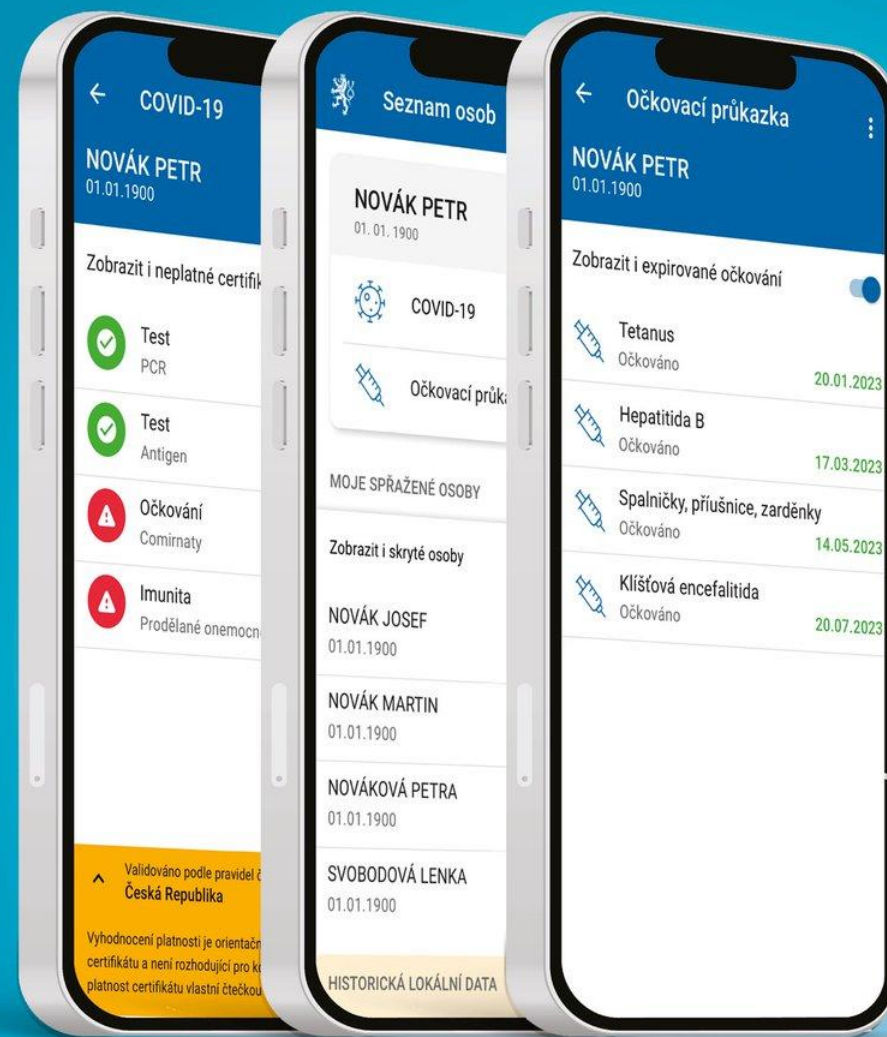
COVID-19

NOVÁK PETR
01.01.1900

Zobrazit i neplatné certifik

Test
PCR

Test
Antigen

Očkování
Comirnaty

Imunita
Prodělané onemocn

Validováno podle pravidel č
Česká Republika

Vyhodnocení platnosti je orientačn certifikátu a není rozhodující pro k platnost certifikátu vlastní čtečkou

Seznam osob

NOVÁK PETR
01. 01. 1900

COVID-19

Očkovací průk

MOJE SPŘAŽENÉ OSOBY

Zobrazit i skryté osoby

NOVÁK JOSEF
01.01.1900

NOVÁK MARTIN
01.01.1900

NOVÁKOVÁ PETRA
01.01.1900

SVOBODOVÁ LENKA
01.01.1900

HISTORICKÁ LOKÁLNÍ DATA

Očkovací průkazka

NOVÁK PETR
01.01.1900

Zobrazit i expirované očkování

Tetanus
Očkováno
20.01.2023

Hepatitida B
Očkováno
17.03.2023

Spalničky, příušnice, zarděnky
Očkováno
14.05.2023

Klíšťová encefalitida
Očkováno
20.07.2023